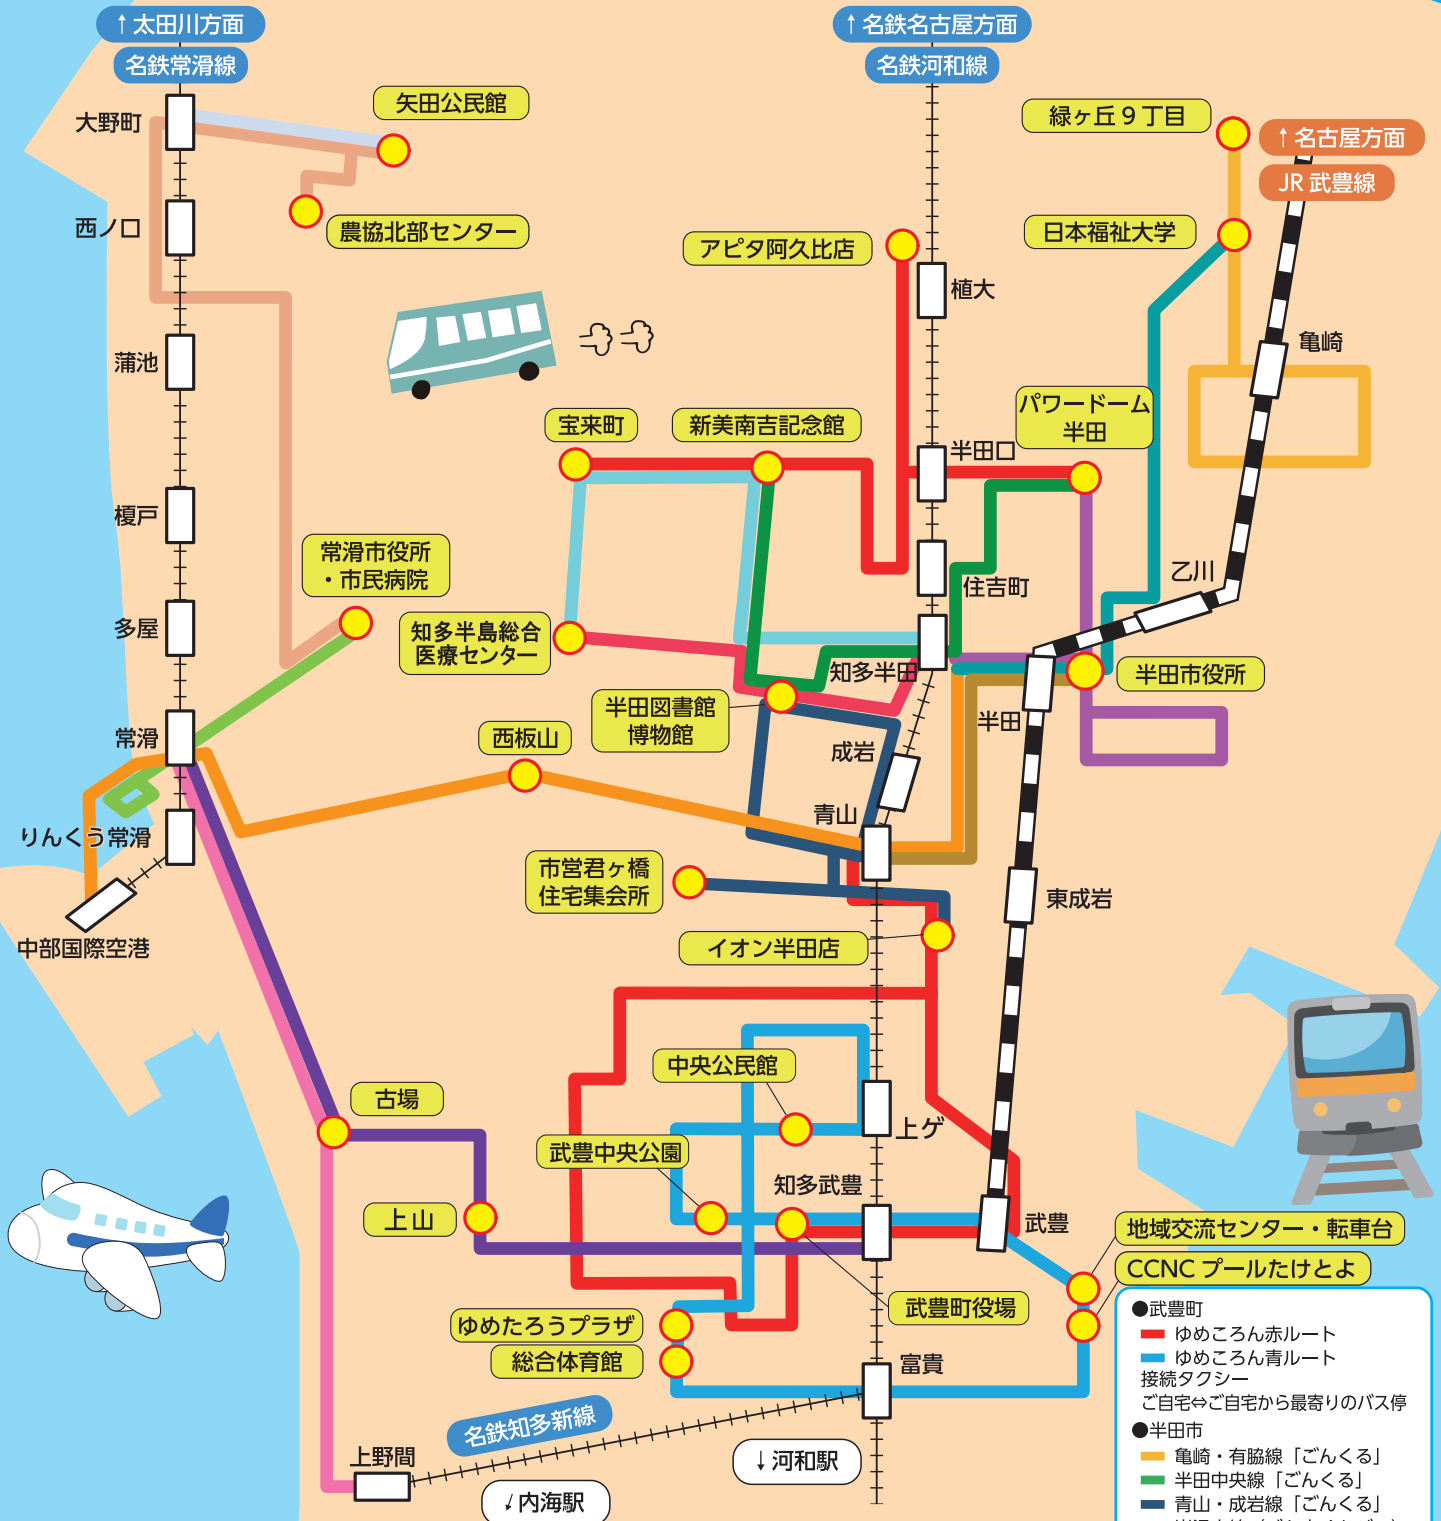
↑太田川方面
名鉄常滑線
↑名鉄名古屋方面
名鉄河和線
大野町
矢田公民館
緑ヶ丘９丁目
↑名古屋方面
JR 武豊線
西ノ口
農協北部センター
アピタ阿久比店
日本福祉大学
植大
亀崎
蒲池
宝来町
新美南吉記念館
パワードーム半田
半田口
榎戸
常滑市役所・市民病院
住吉町
乙川
多屋
知多半島総合医療センター
知多半田
半田市役所
半田図書館博物館
半田
常滑
西板山
成岩
りんくう常滑
青山
中部国際空港
市営君ヶ橋住宅集会所
東成岩
イオン半田店
中央公民館
古場
上ゲ
武豊中央公園
知多武豊
上山
武豊
地域交流センター・転車台
CCNC プールたけとよ
武豊町役場
ゆめたろうプラザ
総合体育館
富貴
名鉄知多新線
上野間
↓河和駅
↓内海駅
●武豊町
ゆめころん赤ルート
ゆめころん青ルート
接続タクシー
ご自宅⇔ご自宅から最寄りのバス停
●半田市
亀崎・有脇線「ごんくる」
半田中央線「ごんくる」
青山・成岩線「ごんくる」